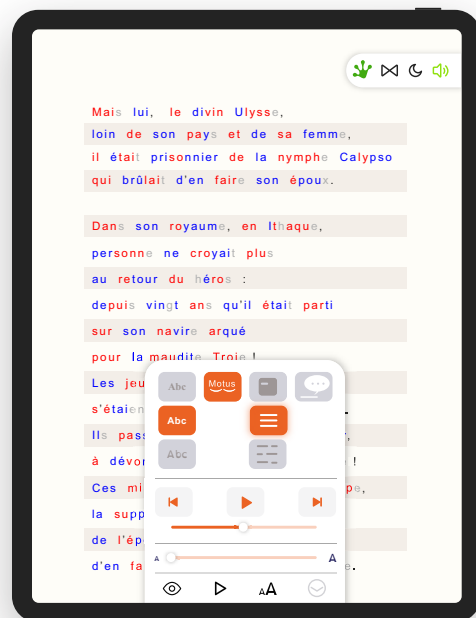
Mais lui, le divin Ulysse,
loin de son pays et de sa femme,
il était prisonnier de la nymphe Calypso
qui brûlait d'en faire son époux.

Dans son royaume, en Ithaque,
personne ne croyait plus
au retour du héros :
depuis vingt ans qu'il était parti
sur son navire arqué
pour la maudite Troie !
Les jeu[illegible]
s'étaien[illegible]
Ils pass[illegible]
à dévor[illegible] !
Ces mi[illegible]pe,
la supp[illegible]
de l'ép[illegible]
d'en fa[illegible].

Abc
Motus
Abc
Abc
A
A
AA